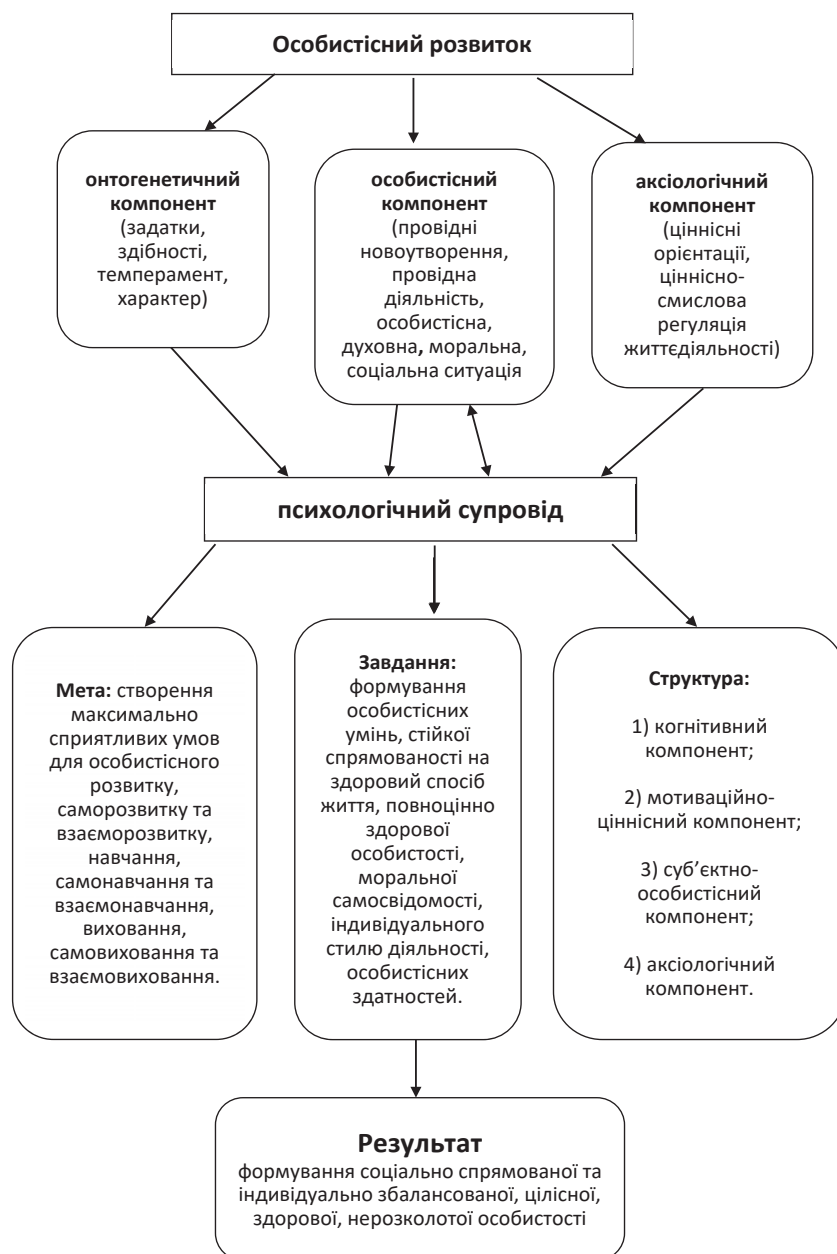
Особистісний розвиток

онтогенетичний компонент (задатки, здібності, темперамент, характер)

особистісний компонент (провідні новоутворення, провідна діяльність, особистісна, духовна, моральна, соціальна ситуація

аксіологічний компонент (ціннісні орієнтації, ціннісно-смислова регуляція життєдіяльності)

психологічний супровід

Мета: створення максимально сприятливих умов для особистісного розвитку, саморозвитку та взаєморозвитку, навчання, самонавчання та взаємонавчання, виховання, самовиховання та взаємовиховання.

Завдання: формування особистісних умінь, стійкої спрямованості на здоровий спосіб життя, повноцінно здорової особистості, моральної самосвідомості, індивідуального стилю діяльності, особистісних здатностей.

Структура:

1) когнітивний компонент;

2) мотиваційно-ціннісний компонент;

3) суб'єктно-особистісний компонент;

4) аксіологічний компонент.

Результат
формування соціально спрямованої та індивідуально збалансованої, цілісної, здорової, нерозколотої особистості